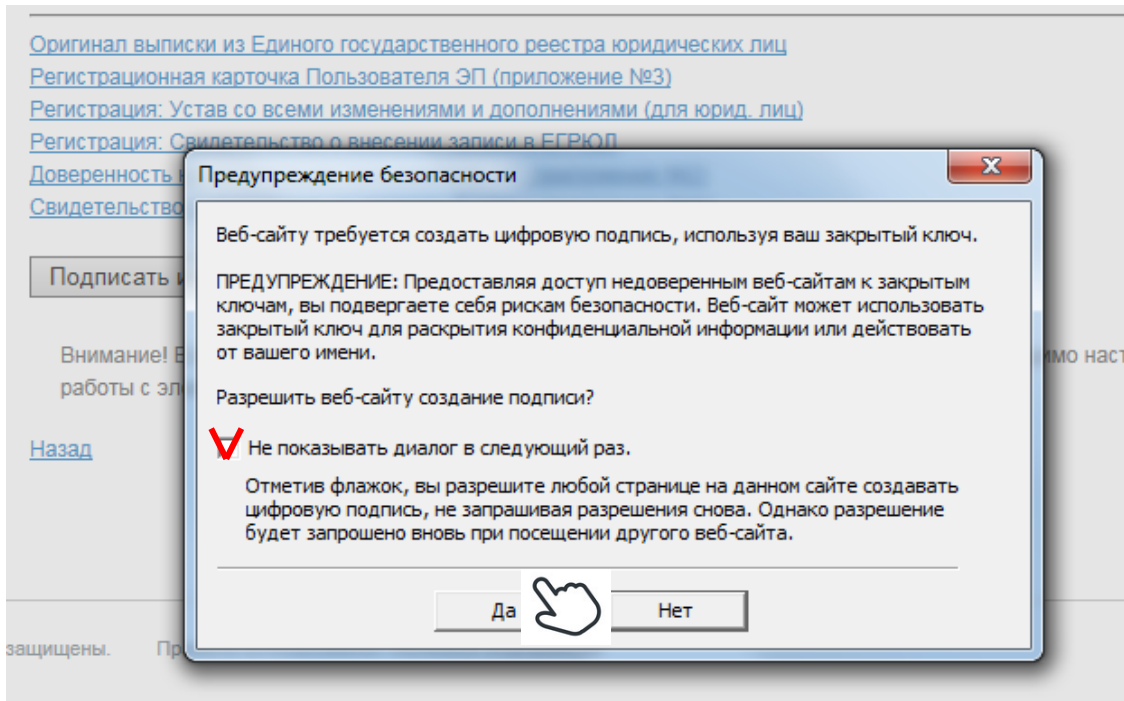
Оригинал выписки из Единого государственного реестра юридических лиц
Регистрационная карточка Пользователя ЭП (приложение №3)
Регистрация: Устав со всеми изменениями и дополнениями (для юрид. лиц)
Регистрация: Свидетельство о внесении записи в ЕГРЮЛ
Доверенность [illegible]
Свидетельство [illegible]

Подписать и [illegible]

Внимание! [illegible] имо наст
работы с эл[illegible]

Назад

защищены. Пр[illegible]

Предупреждение безопасности

Веб-сайту требуется создать цифровую подпись, используя ваш закрытый ключ.

ПРЕДУПРЕЖДЕНИЕ: Предоставляя доступ недоверенным веб-сайтам к закрытым ключам, вы подвергаете себя рискам безопасности. Веб-сайт может использовать закрытый ключ для раскрытия конфиденциальной информации или действовать от вашего имени.

Разрешить веб-сайту создание подписи?

Не показывать диалог в следующий раз.

Отметив флажок, вы разрешите любой странице на данном сайте создавать цифровую подпись, не запрашивая разрешения снова. Однако разрешение будет запрошено вновь при посещении другого веб-сайта.

Да

Нет